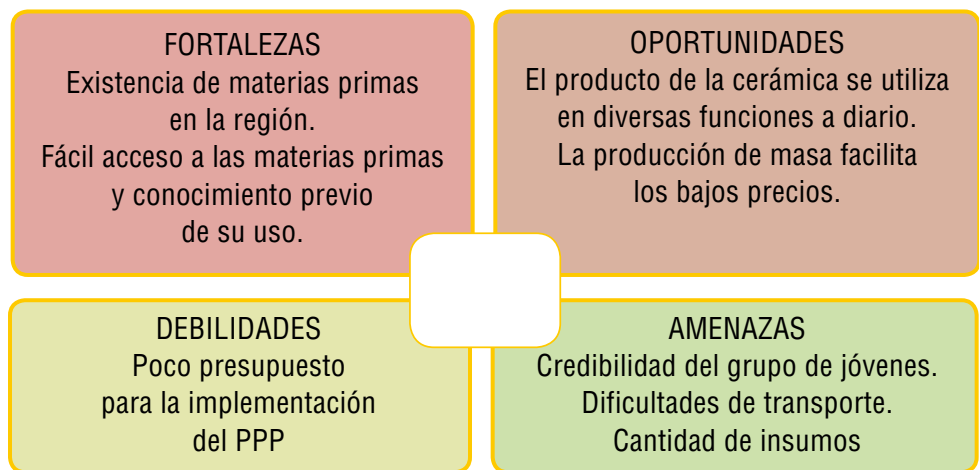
FORTALEZAS
Existencia de materias primas en la región.
Fácil acceso a las materias primas y conocimiento previo de su uso.

OPORTUNIDADES
El producto de la cerámica se utiliza en diversas funciones a diario.
La producción de masa facilita los bajos precios.

DEBILIDADES
Poco presupuesto para la implementación del PPP

AMENAZAS
Credibilidad del grupo de jóvenes.
Dificultades de transporte.
Cantidad de insumos